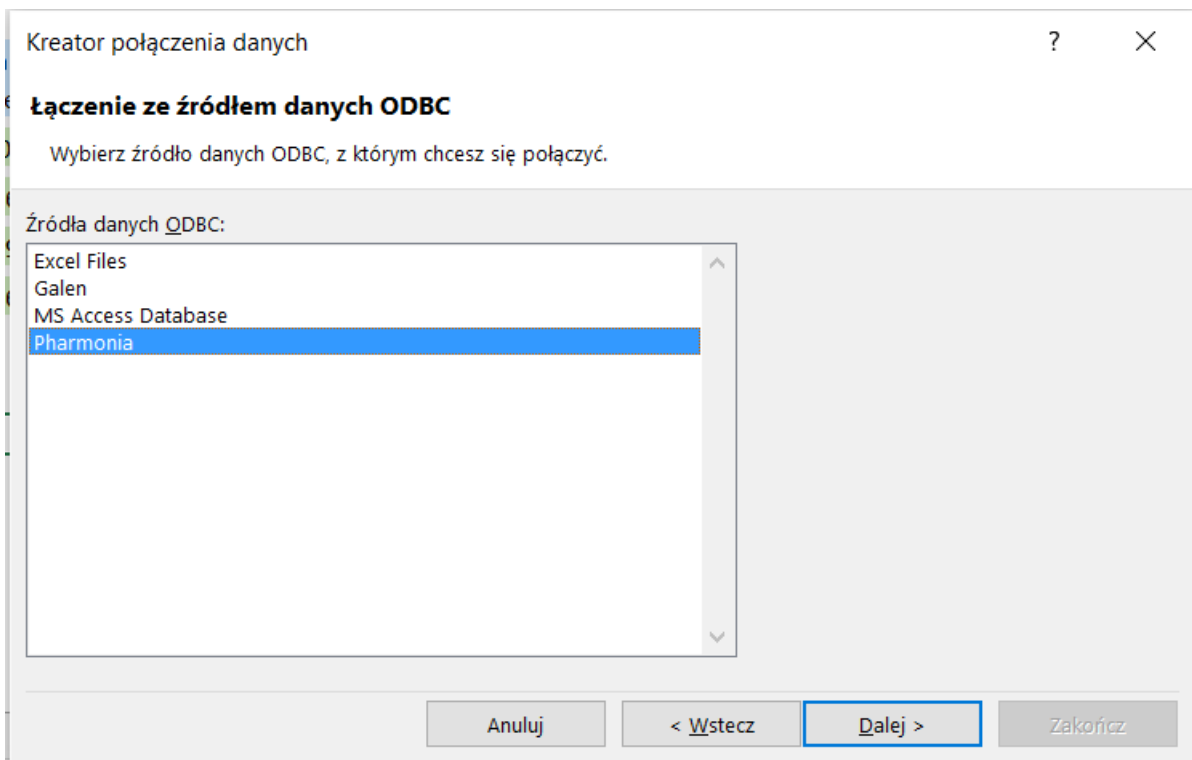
Kreator połączenia danych

?

Łączenie ze źródłem danych ODBC

Wybierz źródło danych ODBC, z którym chcesz się połączyć.

Źródła danych ODBC:

Excel Files
Galen
MS Access Database
Pharmonia

Anuluj

< Wstecz

Dalej >

Zakończ